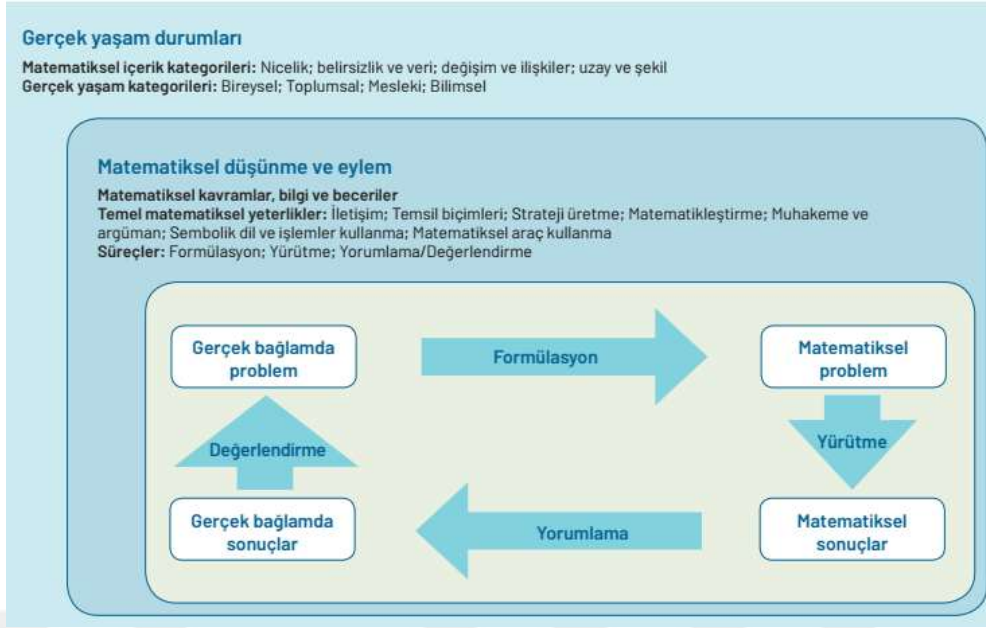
Gerçek yaşam durumları

Matematiksel içerik kategorileri: Nicelik; belirsizlik ve veri; değişim ve ilişkiler; uzay ve şekil
Gerçek yaşam kategorileri: Bireysel; Toplumsal; Mesleki; Bilimsel

Matematiksel düşünme ve eylem

Matematiksel kavramlar, bilgi ve beceriler
Temel matematiksel yeterlikler: İletişim; Temsil biçimleri; Strateji üretme; Matematikleştirme; Muhakeme ve argüman; Sembolik dil ve işlemler kullanma; Matematiksel araç kullanma
Süreçler: Formülasyon; Yürütme; Yorumlama/Değerlendirme

Gerçek bağlamda problem

Formülasyon

Matematiksel problem

Yürütme

Matematiksel sonuçlar

Yorumlama

Gerçek bağlamda sonuçlar

Değerlendirme